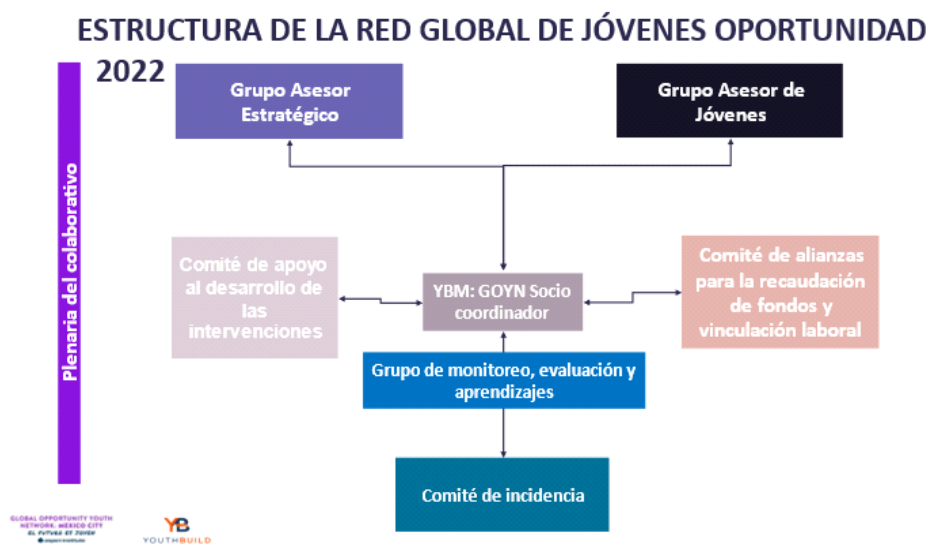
ESTRUCTURA DE LA RED GLOBAL DE JÓVENES OPORTUNIDAD 2022

Plenaria del colaborativo

Grupo Asesor Estratégico

Grupo Asesor de Jóvenes

Comité de apoyo al desarrollo de las intervenciones

YBM: GOYN Socio coordinador

Comité de alianzas para la recaudación de fondos y vinculación laboral

Grupo de monitoreo, evaluación y aprendizajes

Comité de incidencia

GLOBAL OPPORTUNITY YOUTH NETWORK: MEXICO CITY
EL FUTURO ES JOVEN
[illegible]

YB
YOUTHBUILD